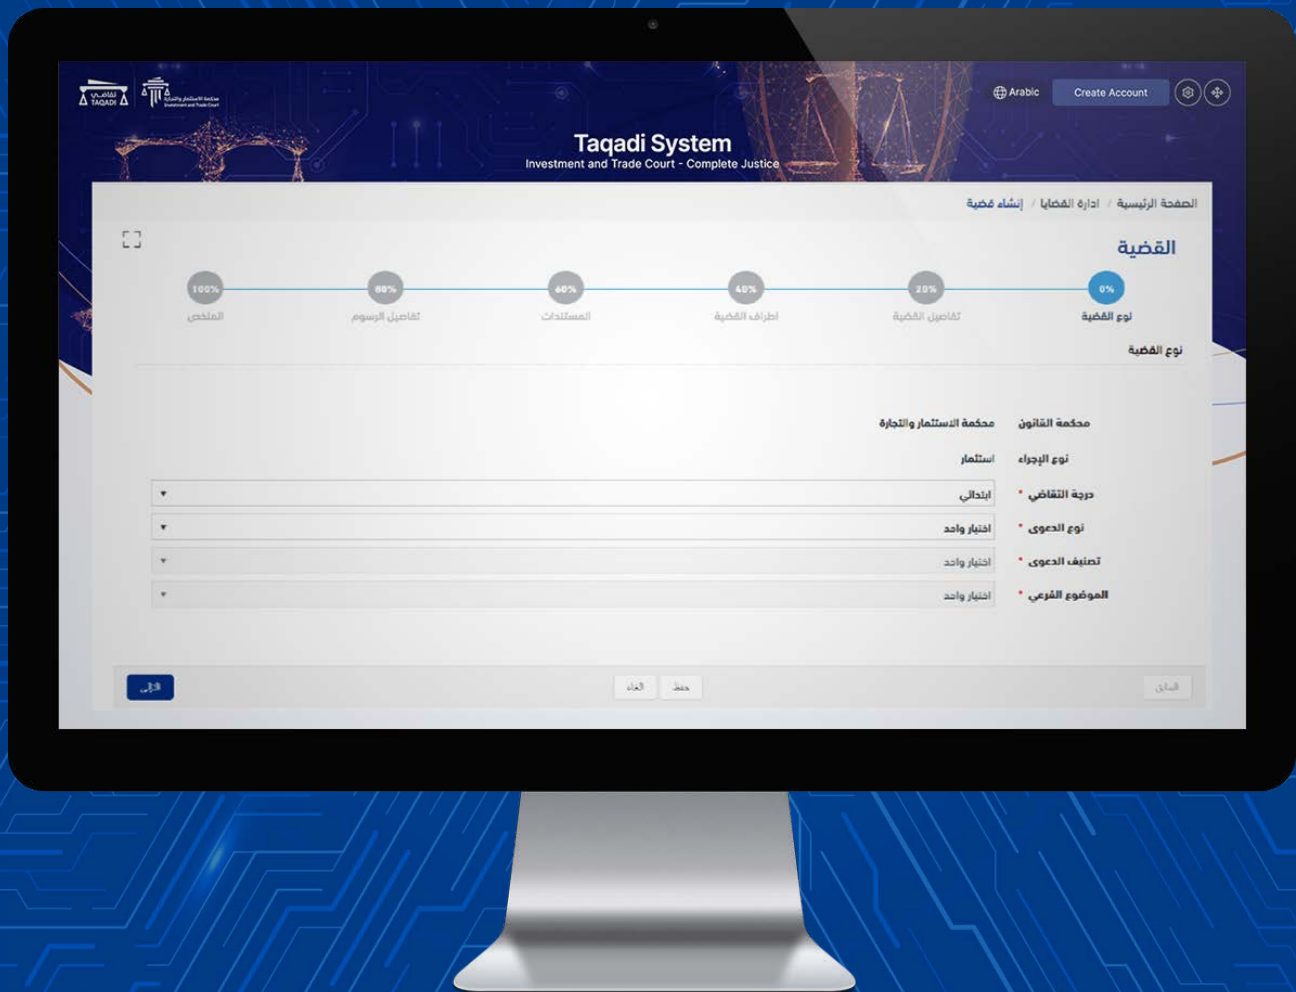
تقاضي TAQADI

Arabic
Create Account

Taqadi System
Investment and Trade Court - Complete Justice

الصفحة الرئيسية / ادارة القضايا / إنشاء قضية

القضية

0% نوع القضية
20% تفاصيل القضية
40% أطراف القضية
60% المستندات
80% تفاصيل الرسوم
100% الملخص

نوع القضية

محكمة القانون: محكمة الاستثمار والتجارة

نوع الإجراء: استثمار

* درجة التقاضي: ابتدائي

* نوع الدعوى: اختيار واحد

* تصنيف الدعوى: اختيار واحد

* الموضوع الفرعي: اختيار واحد

السابق
حفظ
الغاء
التالي